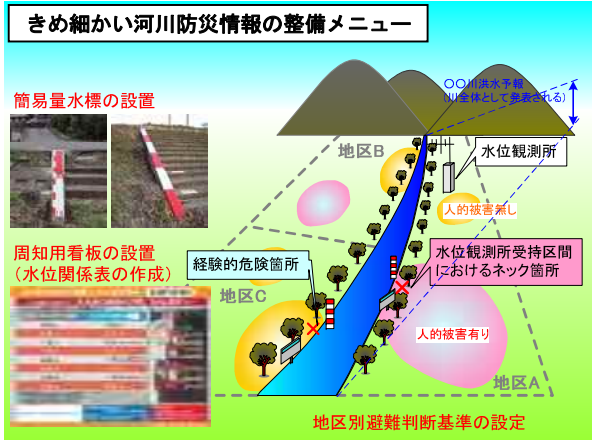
きめ細かい河川防災情報の整備メニュー

簡易量水標の設置

周知用看板の設置
（水位関係表の作成）

〇〇川洪水予報
（川全体として発表される）

地区B

水位観測所

人的被害無し

経験的危険箇所

水位観測所受持区間
におけるネック箇所

地区C

人的被害有り

地区A

地区別避難判断基準の設定